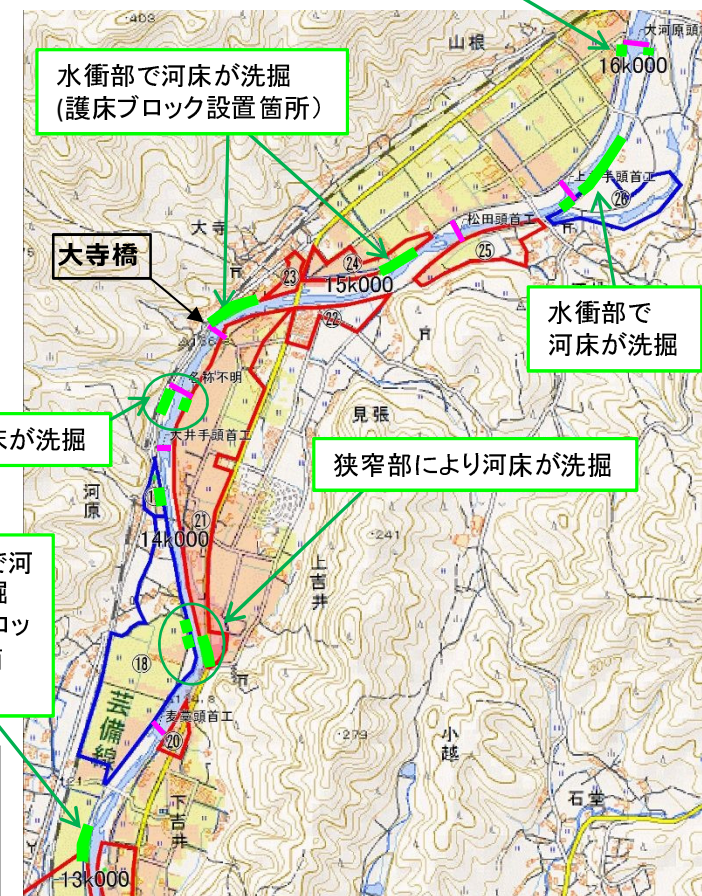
·403
山根
大河原頭
16k000
水衝部で河床が洗掘
(護床ブロック設置箇所)
上手頭首工
㉖
大寺
松田頭首工
㉕
大寺橋
㉓
㉔
15k000
㉒
水衝部で
河床が洗掘
·136
名称不明
見張
床が洗掘
大井手頭首工
狭窄部により河床が洗掘
河
原
⑲
㉑
14k000
·241
上
吉
井
河
掘
ロッ
⑱
芸
備
線
表原頭首工
⑳
·279
小
越
石堂
下
吉
井
13k000